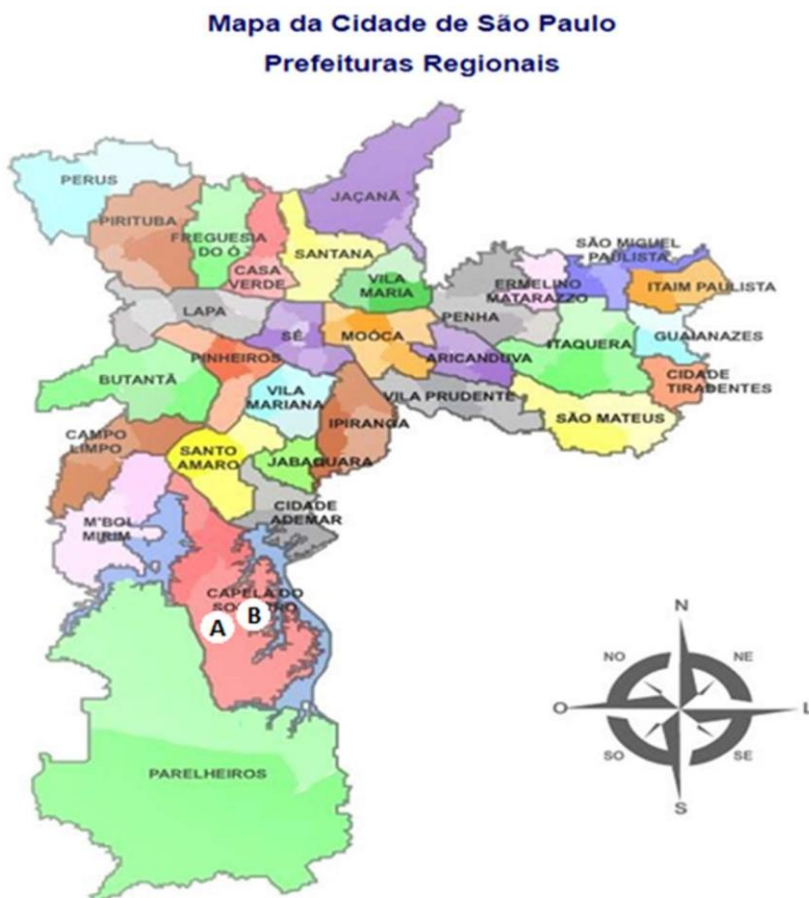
Mapa da Cidade de São Paulo
Prefeituras Regionais

PERUS
JAÇANÃ
PIRITUBA
FREGUESIA DO Ó
CASA VERDE
SANTANA
VILA MARIA
SÃO MIGUEL PAULISTA
ERMELINO MATARAZZO
ITAIM PAULISTA
LAPA
SÉ
MOOCA
PENHA
GUAIANAZES
PINHEIROS
ARICANDUVA
ITAQUERA
BUTANTÃ
VILA MARIANA
VILA PRUDENTE
CIDADE TIRADENTES
CAMPO LIMPO
IPIRANGA
SÃO MATEUS
SANTO AMARO
JABAQUARA
CIDADE ADEMAR
M'BOI MIRIM
CAPELA DO SO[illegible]
A
B
PARELHEIROS

N
NO
NE
O
L
SO
SE
S